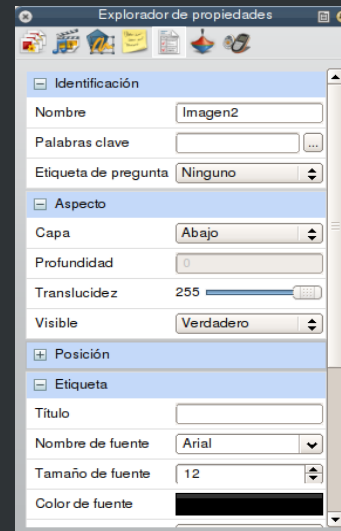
Explorador de propiedades

Identificación

| Nombre | Imagen2 |
|---|---|
| Palabras clave | ... |
| Etiqueta de pregunta | Ninguno |

Aspecto

| Capa | Abajo |
|---|---|
| Profundidad | 0 |
| Translucidez | 255 |
| Visible | Verdadero |

Posición

Etiqueta

| Título | |
|---|---|
| Nombre de fuente | Arial |
| Tamaño de fuente | 12 |
| Color de fuente | |